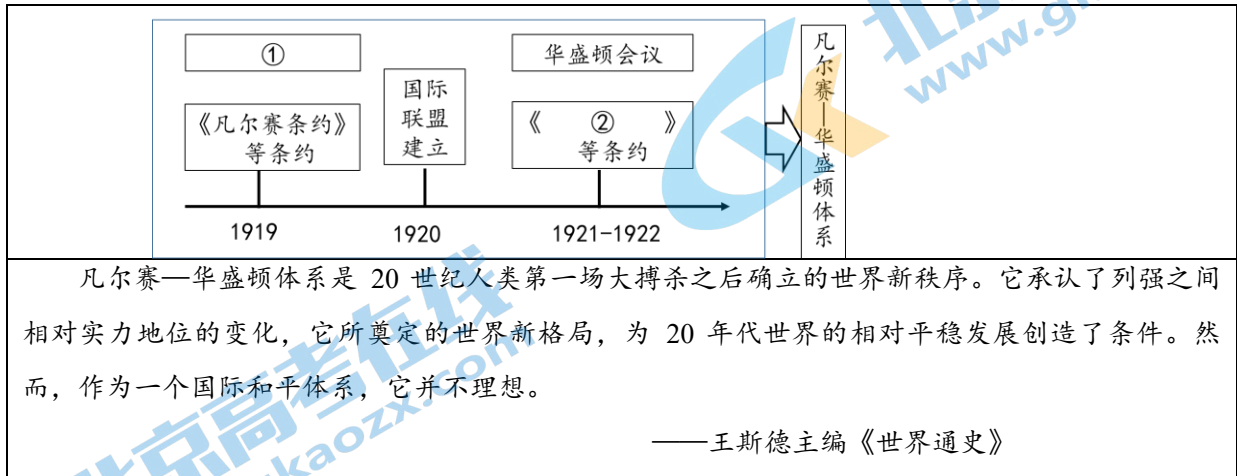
①

华盛顿会议

国际联盟建立

《凡尔赛条约》等条约

《 ② 》等条约

1919

1920

1921-1922

凡尔赛—华盛顿体系

凡尔赛—华盛顿体系是 20 世纪人类第一场大搏杀之后确立的世界新秩序。它承认了列强之间相对实力地位的变化，它所奠定的世界新格局，为 20 年代世界的相对平稳发展创造了条件。然而，作为一个国际和平体系，它并不理想。

——王斯德主编《世界通史》

北京高考在线 www.gaokzx.com